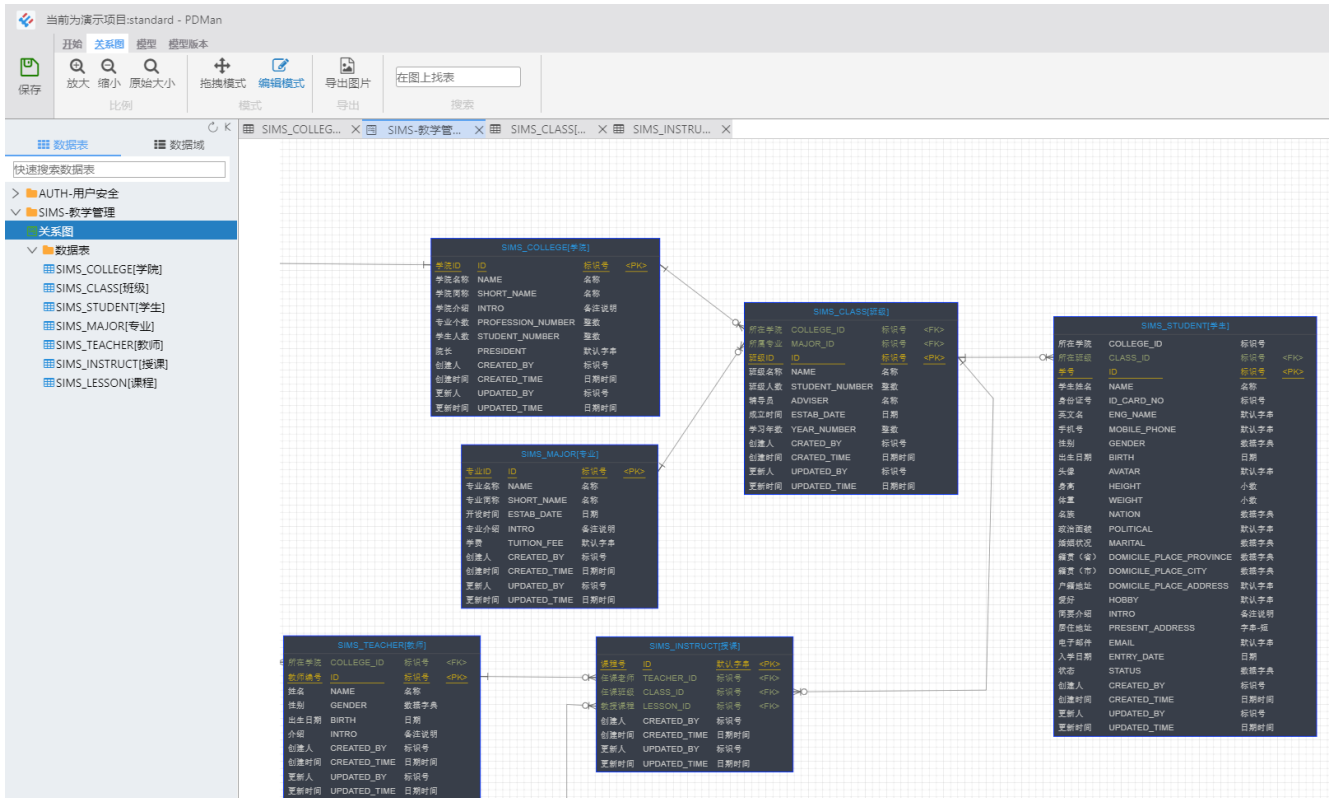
当前为演示项目:standard - PDMan

开始 关系图 模型 模型版本

保存 放大 缩小 原始大小 比例 拖拽模式 编辑模式 模式 导出图片 导出 在图上找表 搜索

数据表 数据域

快速搜索数据表

AUTH-用户安全
SIMS-教学管理
关系图
数据表
SIMS_COLLEGE[学院]
SIMS_CLASS[班级]
SIMS_STUDENT[学生]
SIMS_MAJOR[专业]
SIMS_TEACHER[教师]
SIMS_INSTRUCT[授课]
SIMS_LESSON[课程]

SIMS_COLLEG... SIMS-教学管... SIMS_CLASS[... SIMS_INSTRU...

SIMS_COLLEGE[学院]

| | | | |
|---|---|---|---|
| 学院ID | ID | 标识号 | <PK> |
| 学院名称 | NAME | 名称 | |
| 学院简称 | SHORT_NAME | 名称 | |
| 学院介绍 | INTRO | 备注说明 | |
| 专业个数 | PROFESSION_NUMBER | 整数 | |
| 学生人数 | STUDENT_NUMBER | 整数 | |
| 院长 | PRESIDENT | 默认字串 | |
| 创建人 | CREATED_BY | 标识号 | |
| 创建时间 | CREATED_TIME | 日期时间 | |
| 更新人 | UPDATED_BY | 标识号 | |
| 更新时间 | UPDATED_TIME | 日期时间 | |

SIMS_CLASS[班级]

| | | | |
|---|---|---|---|
| 所在学院 | COLLEGE_ID | 标识号 | <FK> |
| 所属专业 | MAJOR_ID | 标识号 | <FK> |
| 班级ID | ID | 标识号 | <PK> |
| 班级名称 | NAME | 名称 | |
| 班级人数 | STUDENT_NUMBER | 整数 | |
| 辅导员 | ADVISER | 名称 | |
| 成立时间 | ESTAB_DATE | 日期 | |
| 学习年数 | YEAR_NUMBER | 整数 | |
| 创建人 | CRATED_BY | 标识号 | |
| 创建时间 | CRATED_TIME | 日期时间 | |
| 更新人 | UPDATED_BY | 标识号 | |
| 更新时间 | UPDATED_TIME | 日期时间 | |

SIMS_STUDENT[学生]

| | | | |
|---|---|---|---|
| 所在学院 | COLLEGE_ID | 标识号 | |
| 所在班级 | CLASS_ID | 标识号 | <FK> |
| 学号 | ID | 标识号 | <PK> |
| 学生姓名 | NAME | 名称 | |
| 身份证号 | ID_CARD_NO | 标识号 | |
| 英文名 | ENG_NAME | 默认字串 | |
| 手机号 | MOBILE_PHONE | 默认字串 | |
| 性别 | GENDER | 数据字典 | |
| 出生日期 | BIRTH | 日期 | |
| 头像 | AVATAR | 默认字串 | |
| 身高 | HEIGHT | 小数 | |
| 体重 | WEIGHT | 小数 | |
| 名族 | NATION | 数据字典 | |
| 政治面貌 | POLITICAL | 数据字典 | |
| 婚姻状况 | MARITAL | 数据字典 | |
| 籍贯（省） | DOMICILE_PLACE_PROVINCE | 数据字典 | |
| 籍贯（市） | DOMICILE_PLACE_CITY | 数据字典 | |
| 户籍地址 | DOMICILE_PLACE_ADDRESS | 默认字串 | |
| 爱好 | HOBBY | 默认字串 | |
| 简要介绍 | INTRO | 备注说明 | |
| 居住地址 | PRESENT_ADDRESS | 字串-短 | |
| 电子邮件 | EMAIL | 默认字串 | |
| 入学日期 | ENTRY_DATE | 日期 | |
| 状态 | STATUS | 数据字典 | |
| 创建人 | CREATED_BY | 标识号 | |
| 创建时间 | CREATED_TIME | 日期时间 | |
| 更新人 | UPDATED_BY | 标识号 | |
| 更新时间 | UPDATED_TIME | 日期时间 | |

SIMS_MAJOR[专业]

| | | | |
|---|---|---|---|
| 专业ID | ID | 标识号 | <PK> |
| 专业名称 | NAME | 名称 | |
| 专业简称 | SHORT_NAME | 名称 | |
| 开设时间 | ESTAB_DATE | 日期 | |
| 专业介绍 | INTRO | 备注说明 | |
| 学费 | TUITION_FEE | 默认字串 | |
| 创建人 | CREATED_BY | 标识号 | |
| 创建时间 | CREATED_TIME | 日期时间 | |
| 更新人 | UPDATED_BY | 标识号 | |
| 更新时间 | UPDATED_TIME | 日期时间 | |

SIMS_TEACHER[教师]

| | | | |
|---|---|---|---|
| 所在学院 | COLLEGE_ID | 标识号 | <FK> |
| 教师编号 | ID | 标识号 | <PK> |
| 姓名 | NAME | 名称 | |
| 性别 | GENDER | 数据字典 | |
| 出生日期 | BIRTH | 日期 | |
| 介绍 | INTRO | 备注说明 | |
| 创建人 | CREATED_BY | 标识号 | |
| 创建时间 | CREATED_TIME | 日期时间 | |
| 更新人 | UPDATED_BY | 标识号 | |
| 更新时间 | UPDATED_TIME | 日期时间 | |

SIMS_INSTRUCT[授课]

| | | | |
|---|---|---|---|
| 授课号 | ID | 默认字串 | <PK> |
| 任课老师 | TEACHER_ID | 标识号 | <FK> |
| 任课班级 | CLASS_ID | 标识号 | <FK> |
| 教授课程 | LESSON_ID | 标识号 | <FK> |
| 创建人 | CREATED_BY | 标识号 | |
| 创建时间 | CREATED_TIME | 日期时间 | |
| 更新人 | UPDATED_BY | 标识号 | |
| 更新时间 | UPDATED_TIME | 日期时间 | |